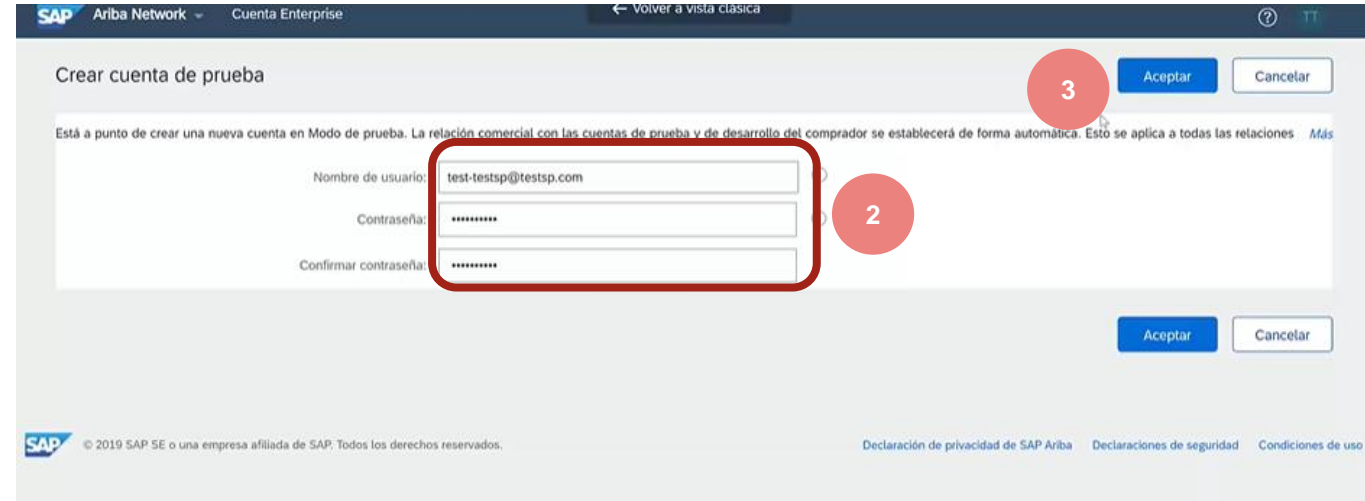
SAP Ariba Network Cuenta Enterprise

← Volver a vista clásica

? TT

Crear cuenta de prueba

3

Aceptar Cancelar

Está a punto de crear una nueva cuenta en Modo de prueba. La relación comercial con las cuentas de prueba y de desarrollo del comprador se establecerá de forma automática. Esto se aplica a todas las relaciones Más

Nombre de usuario: test-testsp@testsp.com

Contraseña: ••••••••••

2

Confirmar contraseña: ••••••••••

Aceptar Cancelar

SAP © 2019 SAP SE o una empresa afiliada de SAP. Todos los derechos reservados.

Declaración de privacidad de SAP Ariba Declaraciones de seguridad Condiciones de uso